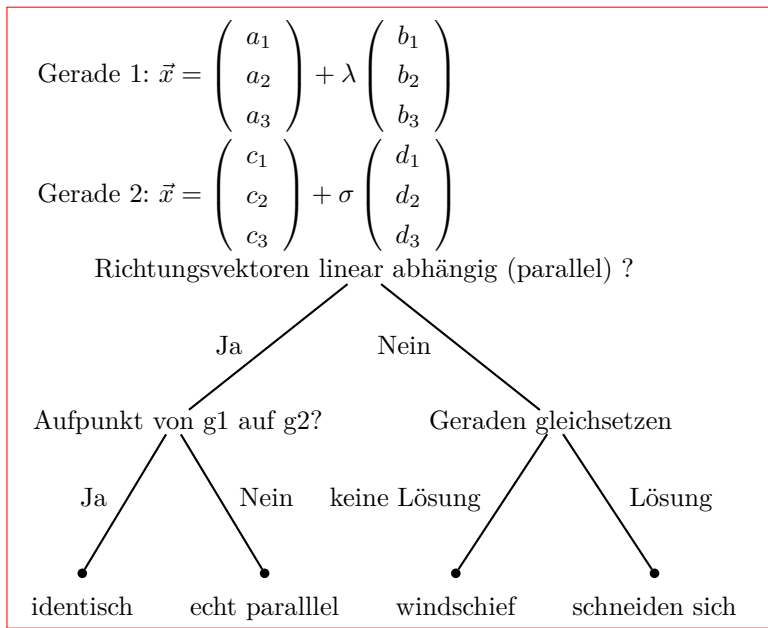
Gerade 1: $\vec{x} = \begin{pmatrix} a_1 \\ a_2 \\ a_3 \end{pmatrix} + \lambda \begin{pmatrix} b_1 \\ b_2 \\ b_3 \end{pmatrix}$

Gerade 2: $\vec{x} = \begin{pmatrix} c_1 \\ c_2 \\ c_3 \end{pmatrix} + \sigma \begin{pmatrix} d_1 \\ d_2 \\ d_3 \end{pmatrix}$

Richtungsvektoren linear abhängig (parallel) ?

Ja

Nein

Aufpunkt von g1 auf g2?

Geraden gleichsetzen

Ja

Nein

keine Lösung

Lösung

identisch

echt paralllel

windschief

schneiden sich